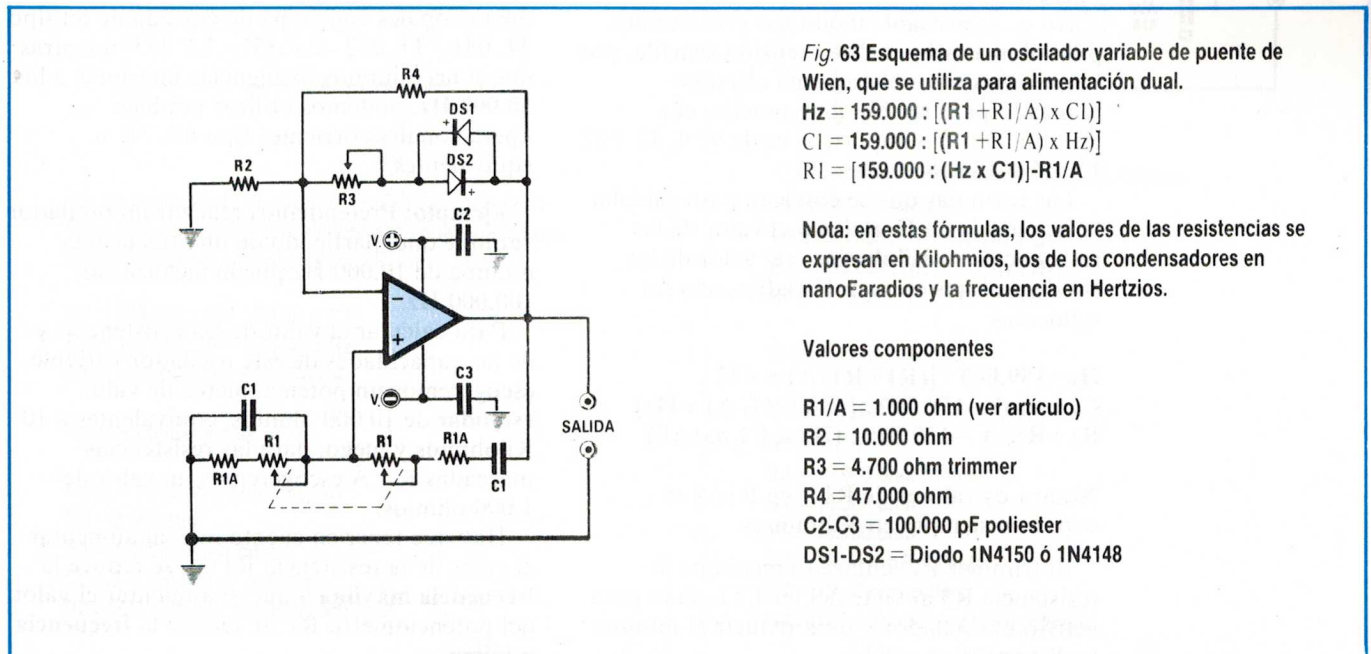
R4
DS1
R2
R3
DS2
C2
V
V
C3
C1
R1
R1
R1A
R1A
C1
SALIDA

Fig. 63 Esquema de un oscilador variable de puente de Wien, que se utiliza para alimentación dual.
Hz = 159.000 : [(R1 + R1/A) x C1)]
C1 = 159.000 : [(R1 + R1/A) x Hz)]
R1 = [159.000 : (Hz x C1)]-R1/A

Nota: en estas fórmulas, los valores de las resistencias se expresan en Kilohmios, los de los condensadores en nanoFaradios y la frecuencia en Hertzios.

Valores componentes

R1/A = 1.000 ohm (ver artículo)
R2 = 10.000 ohm
R3 = 4.700 ohm trimmer
R4 = 47.000 ohm
C2-C3 = 100.000 pF poliester
DS1-DS2 = Diodo 1N4150 ó 1N4148